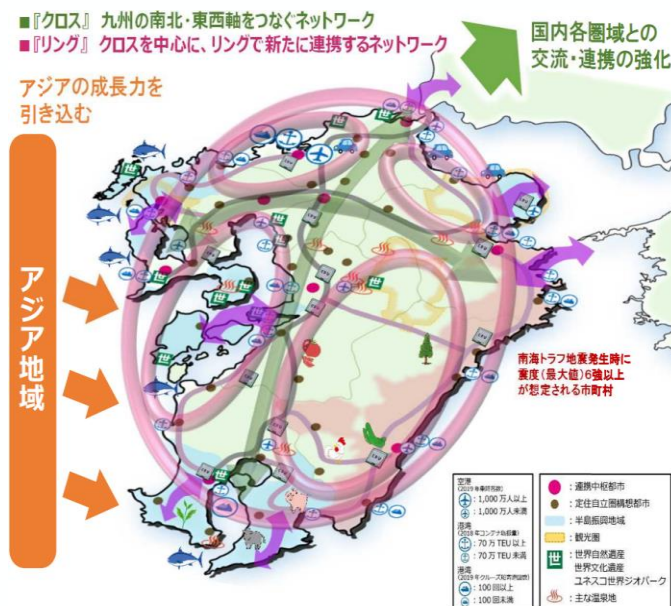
■『クロス』 九州の南北・東西軸をつなぐネットワーク
■『リング』 クロスを中心に、リングで新たに連携するネットワーク

国内各圏域との交流・連携の強化

アジアの成長力を引き込む

アジア地域

世

南海トラフ地震発生時に震度（最大値）6強以上が想定される市町村

空港 (2019年乗降客数)
：1,000万人以上
：1,000万人未満
港湾 (2018年コンテナ取扱量)
：70万TEU以上
：70万TEU未満
港湾 (2019年クルーズ船寄港回数)
：100回以上
：100回未満

：連携中枢都市
：定住自立圏構想都市
：半島振興地域
：観光圏
世 ：世界自然遺産 世界文化遺産 ユネスコ世界ジオパーク
：主な温泉地